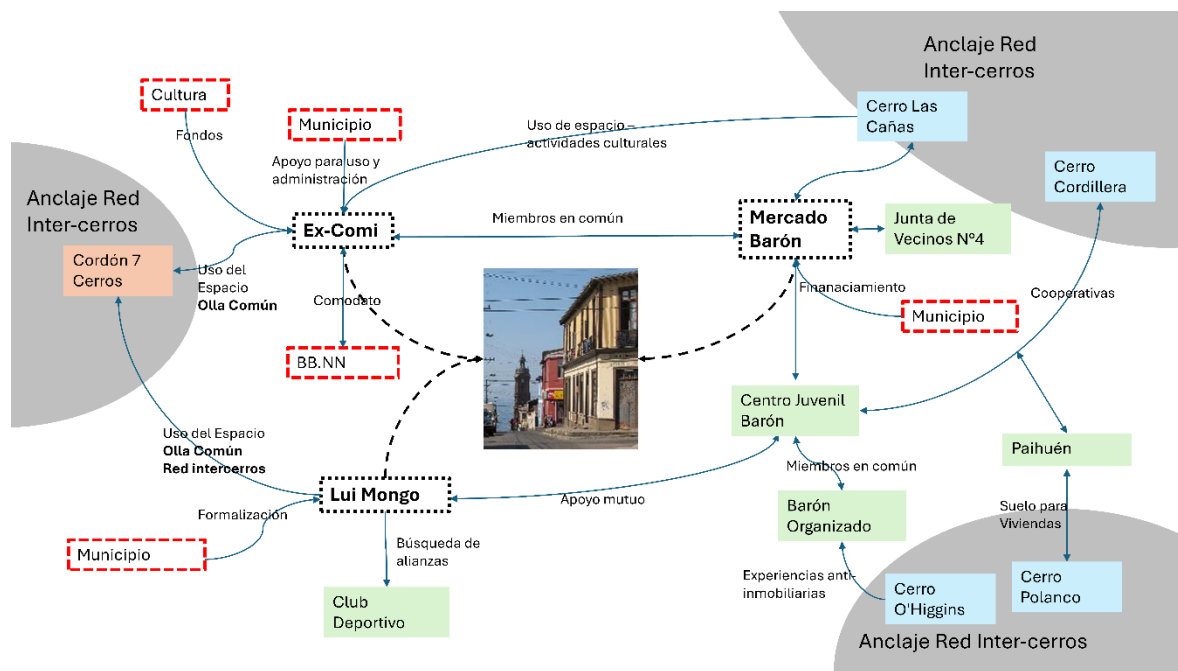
Anclaje Red Inter-cerros

Cerro Las Cañas

Cerro Cordillera

Cultura

Fondos

Municipio

Apoyo para uso y administración

Uso de espacio – actividades culturales

Anclaje Red Inter-cerros

Cordón 7 Cerros

Uso del Espacio **Olla Común**

Ex-Comi

Miembros en común

Mercado Barón

Junta de Vecinos N°4

Financiamiento

Municipio

Cooperativas

Comodato

BB.NN

Centro Juvenil Barón

Paihuén

Uso del Espacio **Olla Común** **Red intercerros**

Lui Mongo

Apoyo mutuo

Miembros en común

Barón Organizado

Suelo para Viviendas

Formalización

Municipio

Búsqueda de alianzas

Club Deportivo

Experiencias anti-inmobiliarias

Cerro O'Higgins

Cerro Polanco

Anclaje Red Inter-cerros